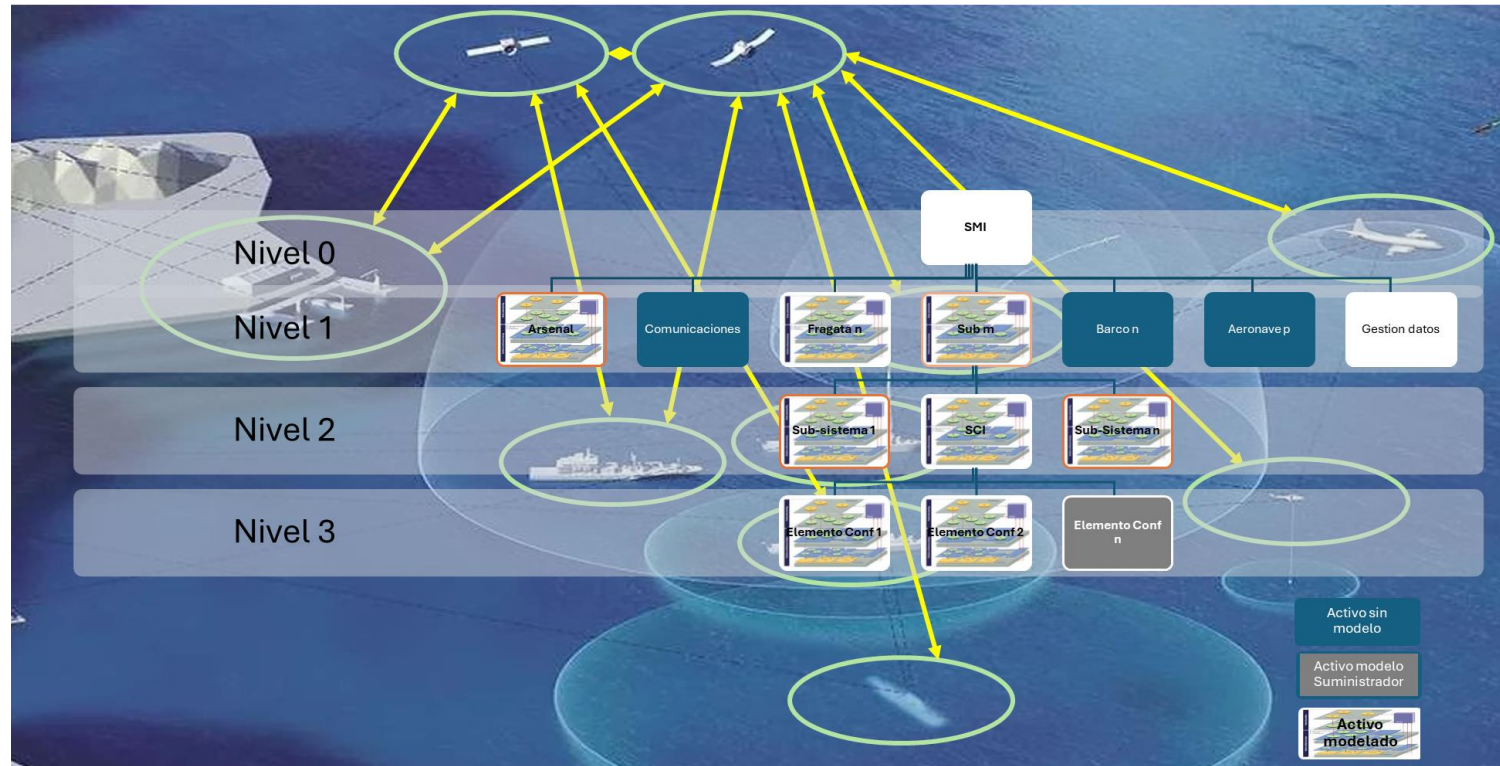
SMI

Nivel 0

Nivel 1

Arsenal

Comunicaciones

Fragata n

Sub m

Barco n

Aeronave p

Gestion datos

Nivel 2

Sub-sistema 1

SCI

Sub-Sistema n

Nivel 3

Elemento Conf 1

Elemento Conf 2

Elemento Conf n

Activo sin modelo

Activo modelo Suministrador

Activo modelado